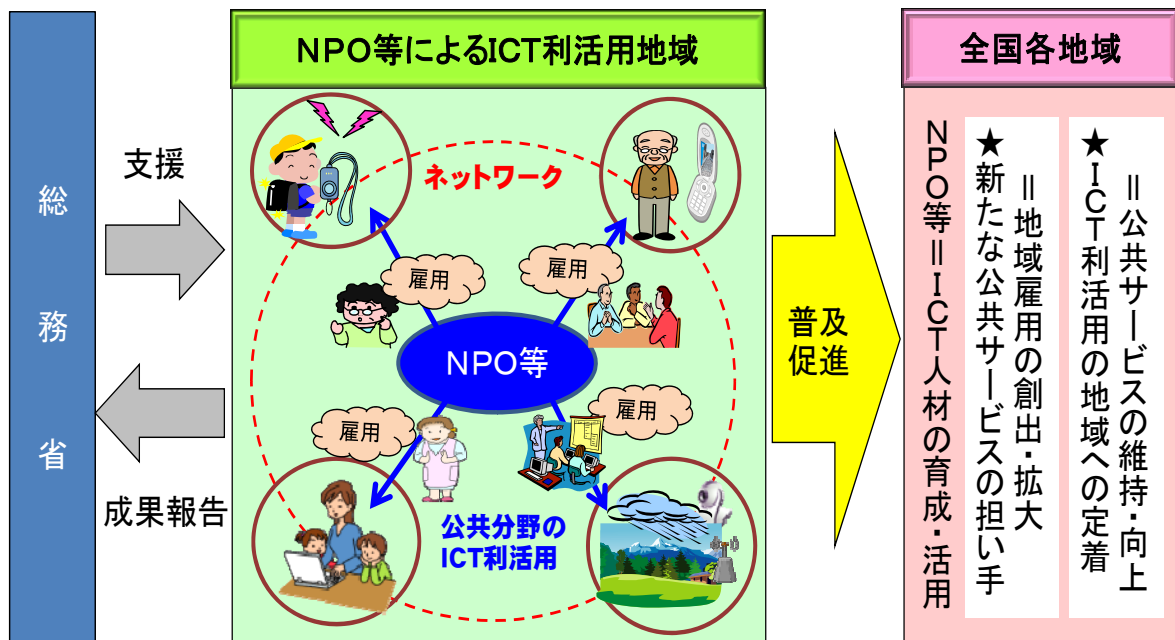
総務省

支援

成果報告

NPO等によるICT利活用地域

ネットワーク

雇用

雇用

雇用

雇用

NPO等

公共分野のICT利活用

普及促進

全国各地域

★ICT利活用の地域への定着
＝公共サービスの維持・向上

★新たな公共サービスの担い手
＝地域雇用の創出・拡大

NPO等＝ICT人材の育成・活用